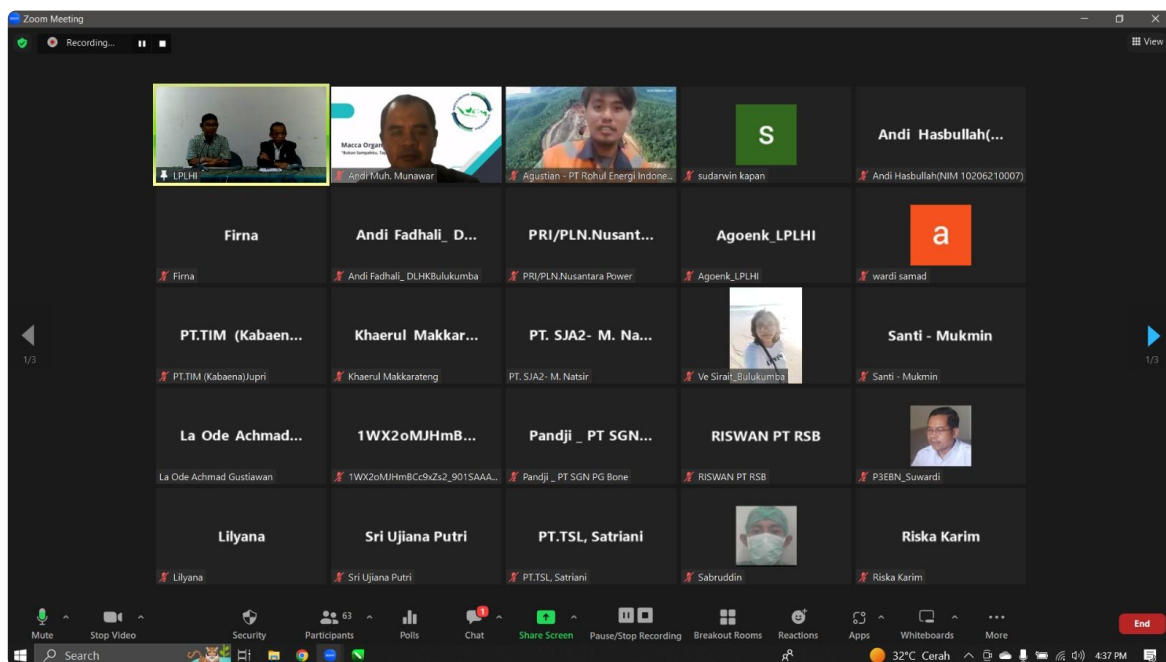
Zoom Meeting

Recording...

View

LPLHI

Macca Organ

"Bukan Sampahku, Ta...

Andi Muh. Munawar

Agustian - PT Rohul Energi Indone...

S

sudarwin kapan

Andi Hasbullah(...

Andi Hasbullah(NIM 10206210007)

Firna

Firna

Andi Fadhali_ D...

Andi Fadhali_ DLHKBulukumba

PRI/PLN.Nusant...

PRI/PLN.Nusantara Power

Agoenk_LPLHI

Agoenk_LPLHI

a

wardi samad

1/3

PT.TIM (Kabaen...

PT.TIM (Kabaena)Jupri

Khaerul Makkar...

Khaerul Makkarateng

PT. SJA2- M. Na...

PT. SJA2- M. Natsir

Ve Sirait_Bulukumba

Santi - Mukmin

Santi - Mukmin

1/3

La Ode Achmad...

La Ode Achmad Gustiawan

1WX2oMJHmB...

1WX2oMJHmBCc9xZs2_901SAAA...

Pandji _ PT SGN...

Pandji _ PT SGN PG Bone

RISWAN PT RSB

RISWAN PT RSB

P3EBN_Suwardi

Lilyana

Lilyana

Sri Ujiana Putri

Sri Ujiana Putri

PT.TSL, Satriani

PT.TSL, Satriani

Sabruddin

Riska Karim

Riska Karim

Mute

Stop Video

Security

63

Participants

Polls

1

Chat

Share Screen

Pause/Stop Recording

Breakout Rooms

Reactions

Apps

Whiteboards

More

End

Search

32°C Cerah

4:37 PM